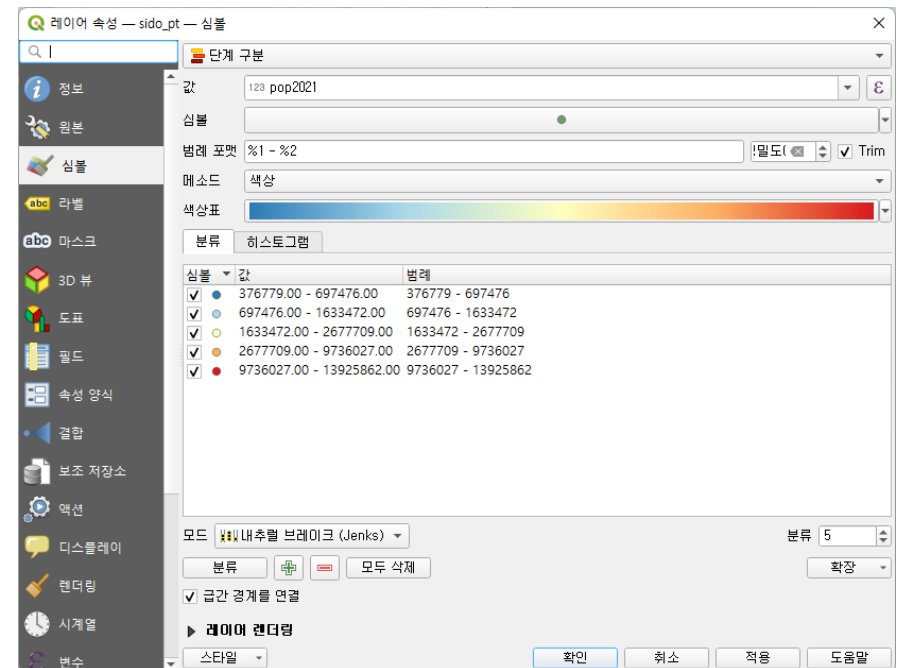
레이어 속성 — sido_pt — 심볼

정보
원본
심볼
라벨
마스크
3D 뷰
도표
필드
속성 양식
결합
보조 저장소
액션
디스플레이
렌더링
시계열
변수

단계 구분
값 123 pop2021
심볼
범례 포맷 %1 - %2 !밀도( Trim
메소드 색상
색상표

분류 히스토그램

| 심볼 | 값 | 범례 |
|---|---|---|
| ✓ | 376779.00 - 697476.00 | 376779 - 697476 |
| ✓ | 697476.00 - 1633472.00 | 697476 - 1633472 |
| ✓ | 1633472.00 - 2677709.00 | 1633472 - 2677709 |
| ✓ | 2677709.00 - 9736027.00 | 2677709 - 9736027 |
| ✓ | 9736027.00 - 13925862.00 | 9736027 - 13925862 |

모드 내추럴 브레이크 (Jenks) 분류 5
분류 모두 삭제 확장
✓ 급간 경계를 연결
▶ 레이어 렌더링
스타일 확인 취소 적용 도움말